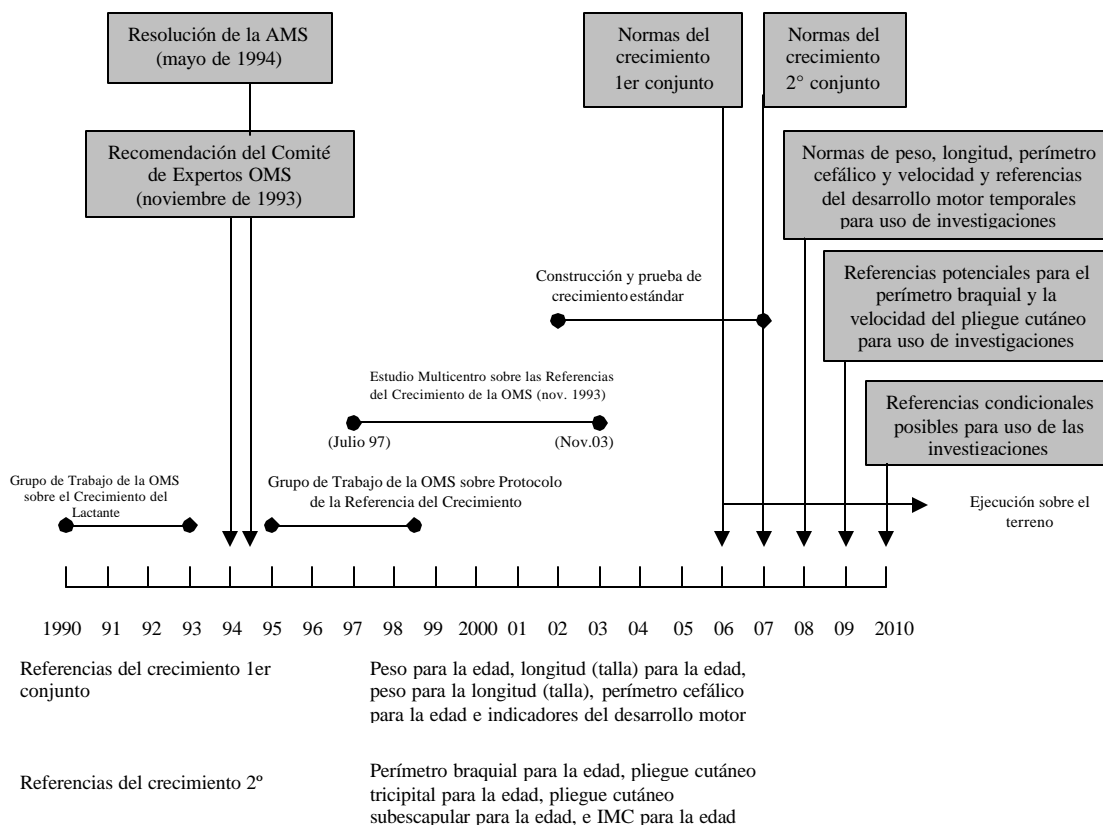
Resolución de la AMS (mayo de 1994)

Recomendación del Comité de Expertos OMS (noviembre de 1993)

Normas del crecimiento 1er conjunto

Normas del crecimiento 2° conjunto

Normas de peso, longitud, perímetro cefálico y velocidad y referencias del desarrollo motor temporales para uso de investigaciones

Construcción y prueba de crecimiento estándar

Referencias potenciales para el perímetro braquial y la velocidad del pliegue cutáneo para uso de investigaciones

Estudio Multicentro sobre las Referencias del Crecimiento de la OMS (nov. 1993)

(Julio 97)

(Nov.03)

Referencias condicionales posibles para uso de las investigaciones

Grupo de Trabajo de la OMS sobre el Crecimiento del Lactante

Grupo de Trabajo de la OMS sobre Protocolo de la Referencia del Crecimiento

Ejecución sobre el terreno

1990 91 92 93 94 95 96 97 98 99 2000 01 02 03 04 05 06 07 08 09 2010

Referencias del crecimiento 1er conjunto

Peso para la edad, longitud (talla) para la edad, peso para la longitud (talla), perímetro cefálico para la edad e indicadores del desarrollo motor

Referencias del crecimiento 2º

Perímetro braquial para la edad, pliegue cutáneo tricipital para la edad, pliegue cutáneo subescapular para la edad, e IMC para la edad